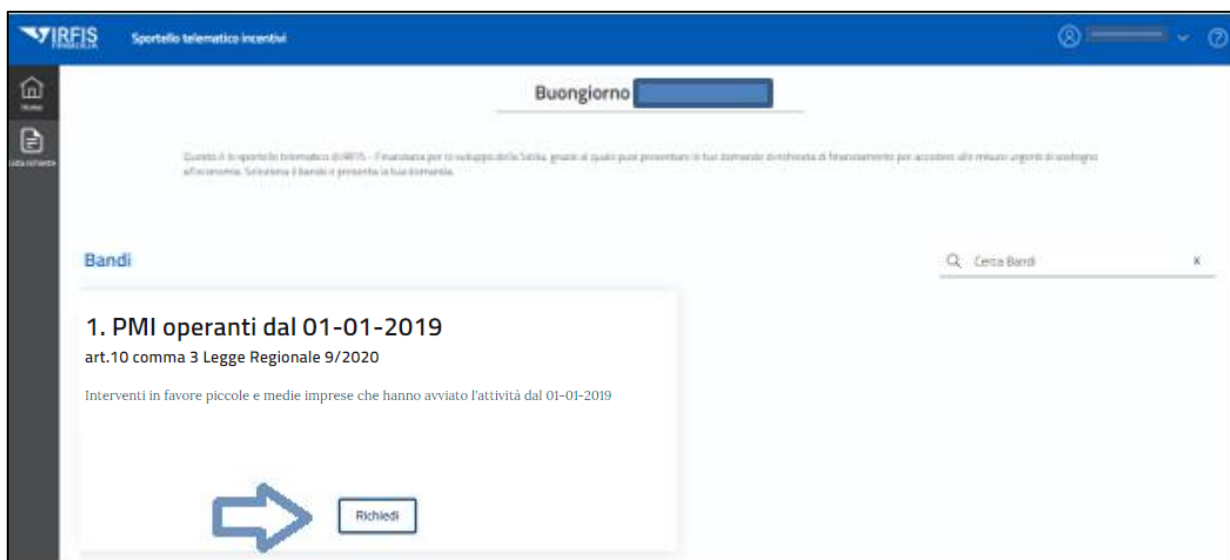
IRFIS

Sportello telematico incentivi

Home

Lista richieste

Buongiorno

Questo è lo sportello telematico di IRFIS - Finanziaria per lo sviluppo della Sicilia, grazie al quale puoi presentare le tue domande di richiesta di finanziamento per accedere alle misure urgenti di sostegno all'economia. Seleziona il bando e presenta la tua domanda.

Bandi

Cerca Bandi

×

1. PMI operanti dal 01-01-2019

art.10 comma 3 Legge Regionale 9/2020

Interventi in favore piccole e medie imprese che hanno avviato l'attività dal 01-01-2019

Richiedi